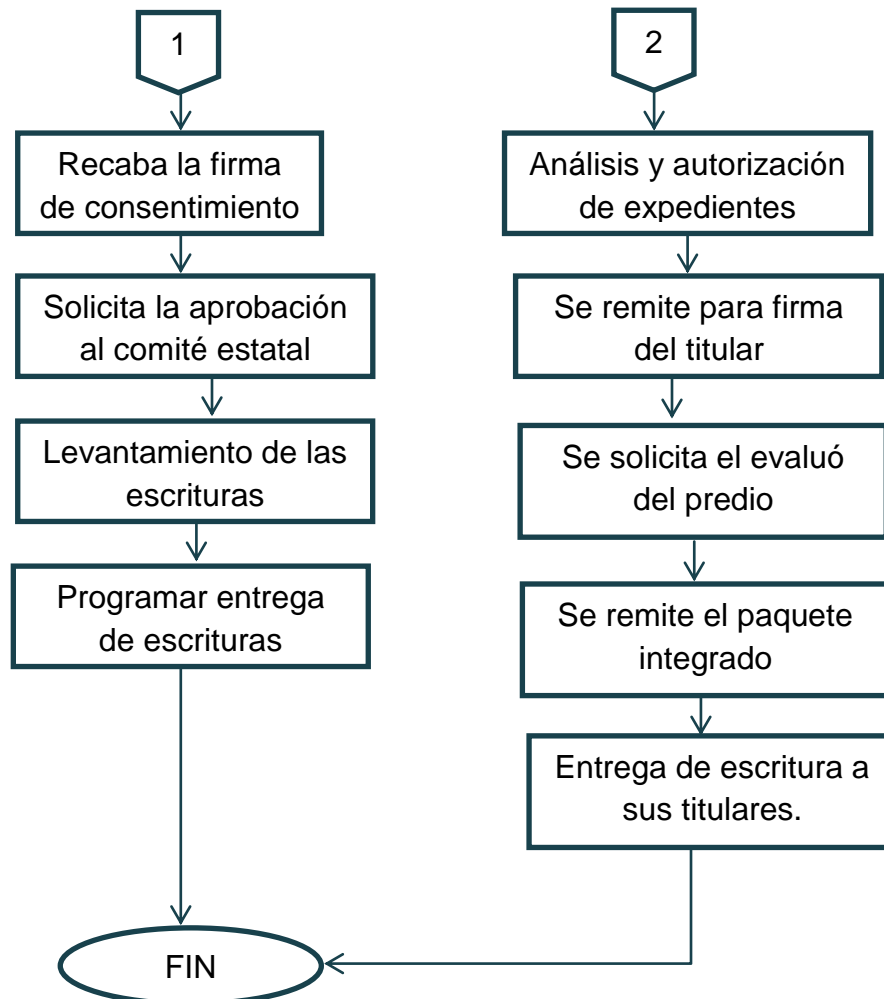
1

Recaba la firma de consentimiento

Solicita la aprobación al comité estatal

Levantamiento de las escrituras

Programar entrega de escrituras

2

Análisis y autorización de expedientes

Se remite para firma del titular

Se solicita el evaluó del predio

Se remite el paquete integrado

Entrega de escritura a sus titulares.

FIN